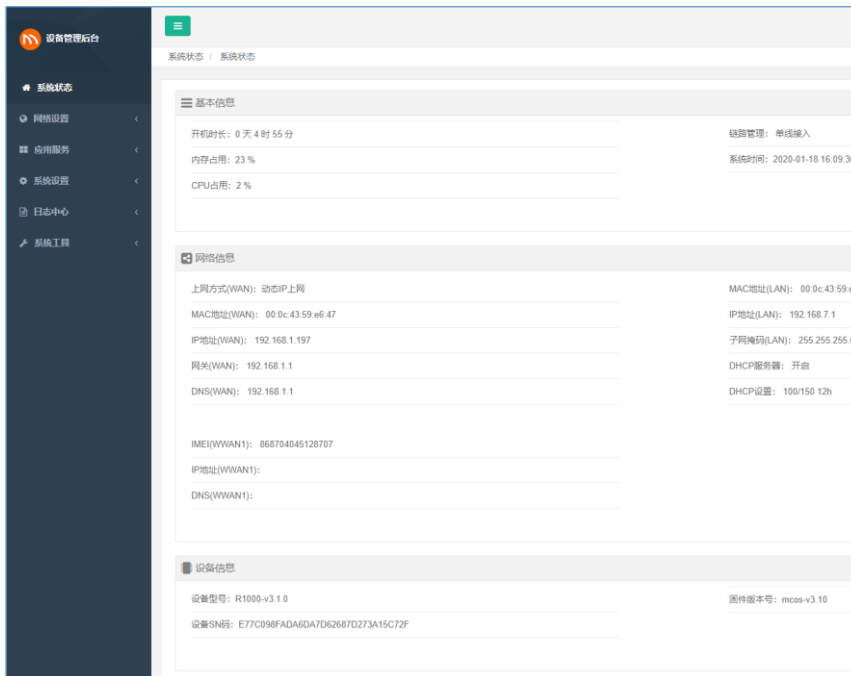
设备管理后台

系统状态
网络设置 ‹
应用服务 ‹
系统设置 ‹
日志中心 ‹
系统工具 ‹

≡

系统状态 / 系统状态

基本信息

开机时长：0 天 4 时 55 分
内存占用：23 %
CPU占用：2 %

链路管理：单线接入
系统时间：2020-01-18 16:09:3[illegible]

网络信息

上网方式(WAN)：动态IP上网
MAC地址(WAN)：00:0c:43:59:e6:47
IP地址(WAN)：192.168.1.197
网关(WAN)：192.168.1.1
DNS(WAN)：192.168.1.1

MAC地址(LAN)：00:0c:43:59:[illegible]
IP地址(LAN)：192.168.7.1
子网掩码(LAN)：255.255.255.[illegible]
DHCP服务器：开启
DHCP设置：100/150 12h

IMEI(WWAN1)：868704045128707
IP地址(WWAN1)：
DNS(WWAN1)：

设备信息

设备型号：R1000-v3.1.0
设备SN码：E77C098FADA6DA7D62687D273A15C72F

固件版本号：mcos-v3.10